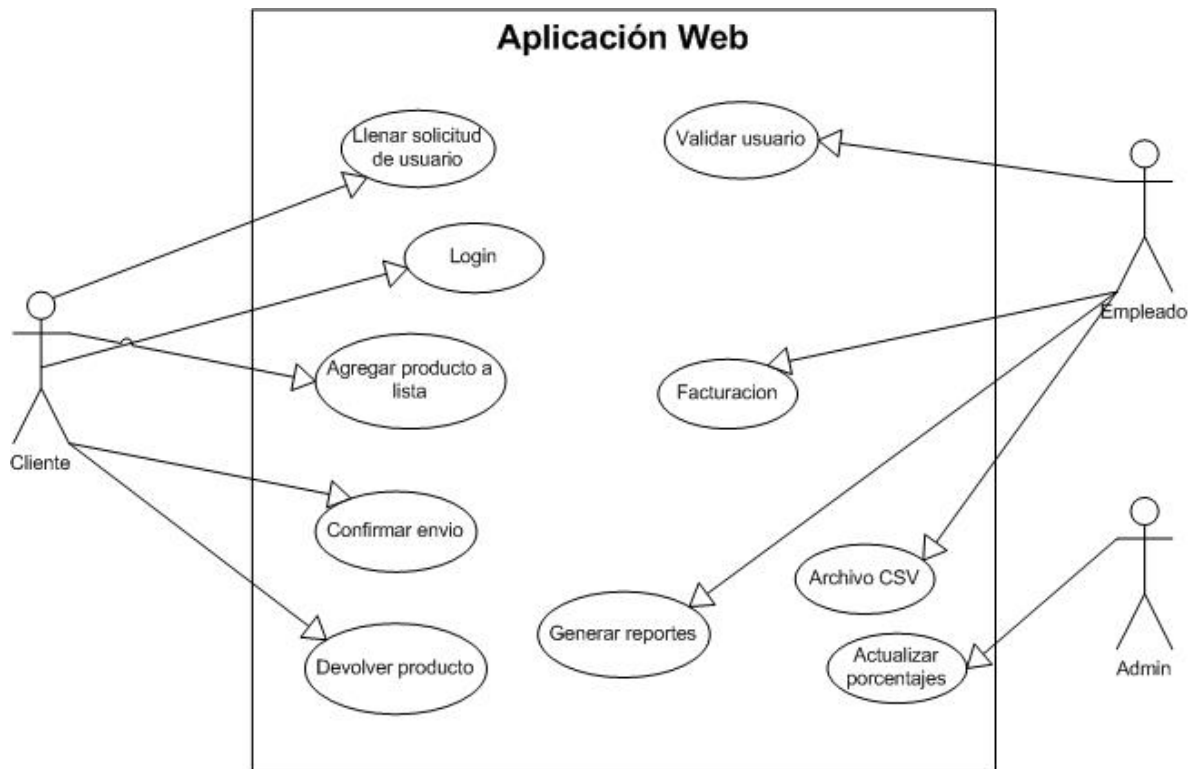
Aplicación Web

Llenar solicitud de usuario

Validar usuario

Login

Agregar producto a lista

Facturacion

Confirmar envio

Archivo CSV

Generar reportes

Actualizar porcentajes

Devolver producto

Cliente

Empleado

Admin